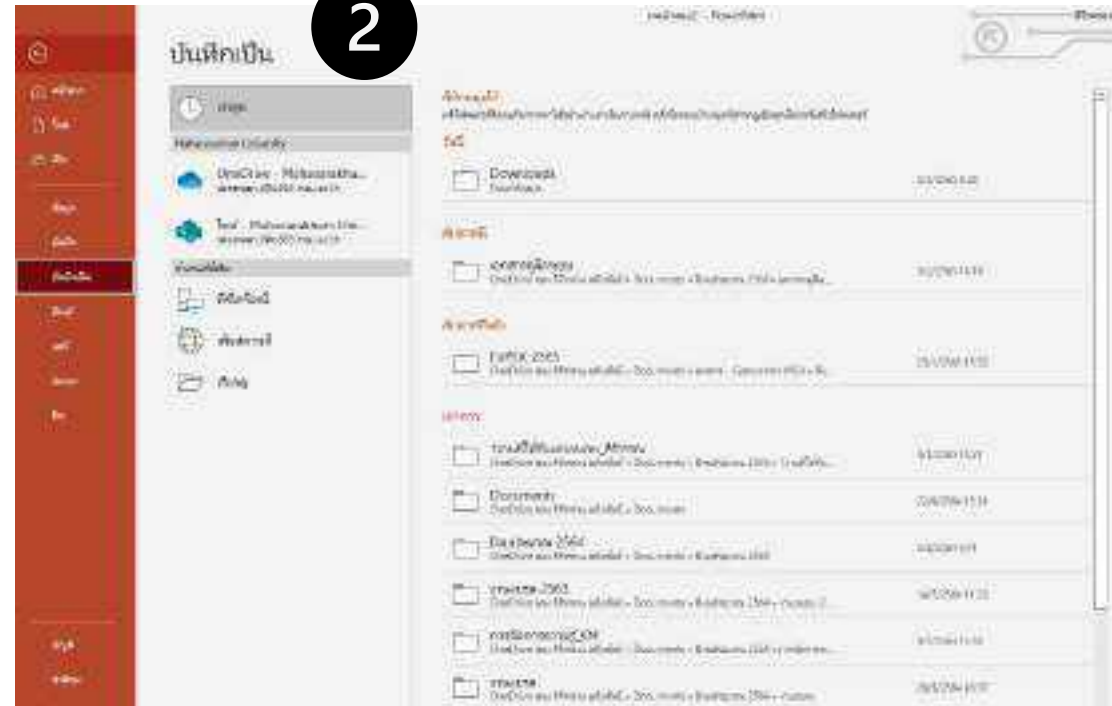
2

งานนำเสนอ2 - PowerPoint

บันทึกเป็น

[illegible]

Mahasarakham University

OneDrive - Mahasarakham...
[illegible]

ไซต์ - Mahasarakham Uni...
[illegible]

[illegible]

พีซีเครื่องนี้

เพิ่มสถานที่

เรียกดู

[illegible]

Downloads
Downloads

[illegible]

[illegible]

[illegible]

FullOK 2565

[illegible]

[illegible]

Documents

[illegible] 2564

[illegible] 2563

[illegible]

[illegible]